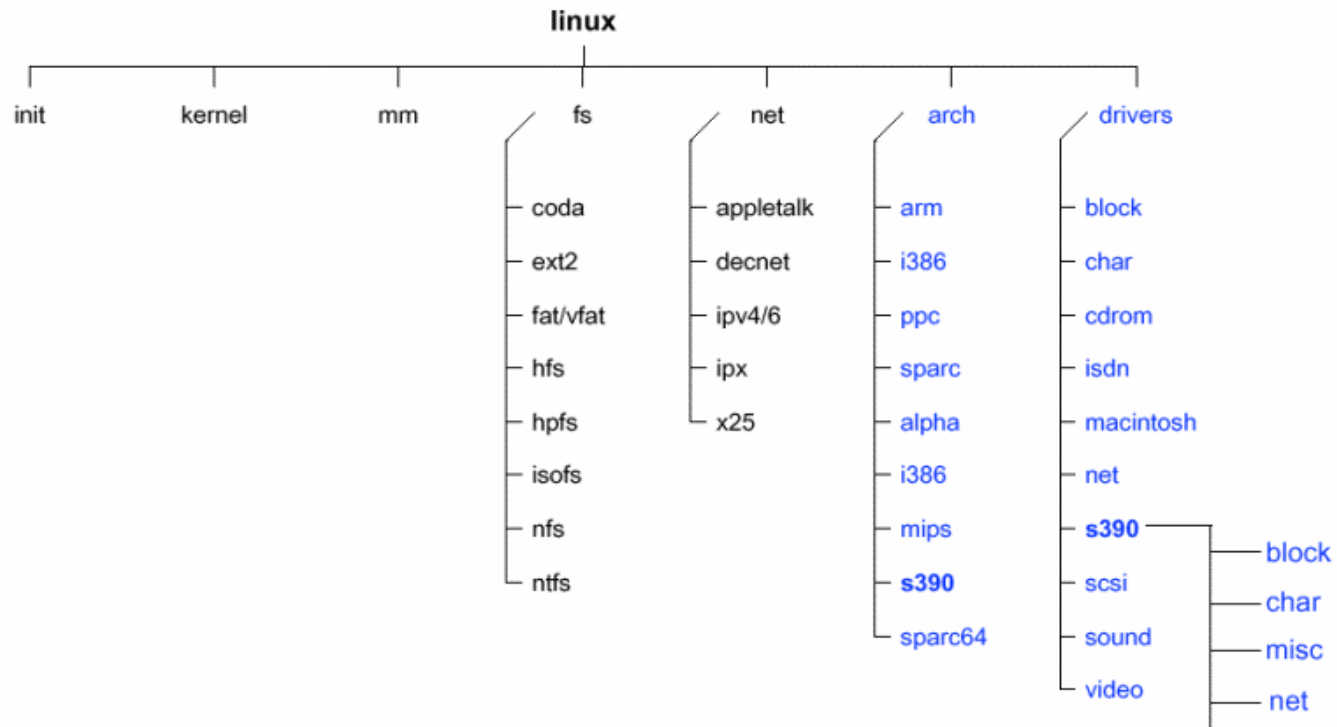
linux

init

kernel

mm

fs
coda
ext2
fat/vfat
hfs
hpfs
isofs
nfs
ntfs

net
appletalk
decnet
ipv4/6
ipx
x25

arch
arm
i386
ppc
sparc
alpha
i386
mips
s390
sparc64

drivers
block
char
cdrom
isdn
macintosh
net
s390
scsi
sound
video

block
char
misc
net